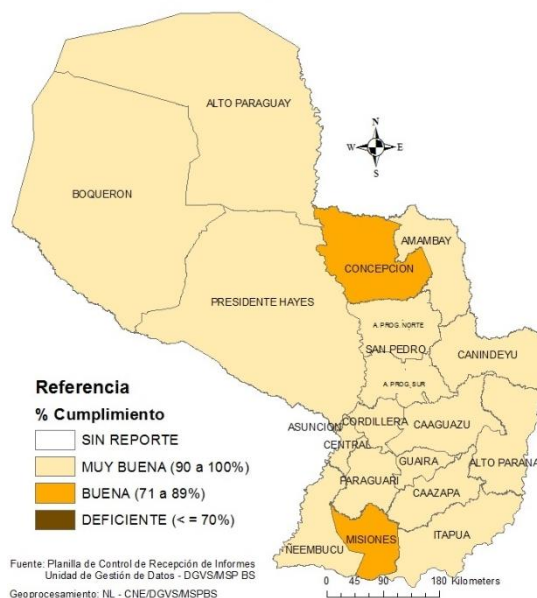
ALTO PARAGUAY

N
W E
S

BOQUERON

AMAMBAY

CONCEPCION

PRESIDENTE HAYES

A.PROG.NORTE

SAN PEDRO

CANINDEYU

A.PROG.SUR

Referencia

% Cumplimiento

SIN REPORTE

MUY BUENA (90 a 100%)

BUENA (71 a 89%)

DEFICIENTE (< = 70%)

ASUNCION

CORDILLERA

CAAGUAZU

CENTRAL

GUAIRA

ALTO PARANA

PARAGUARI

CAAZAPA

MISIONES

ITAPUA

NEEMBUCU

Fuente: Planilla de Control de Recepción de Informes
Unidad de Gestión de Datos - DGVS/MSP BS

Geoprocesamiento: NL - CNE/DGVS/MSPBS

0 45 90 180 Kilometers